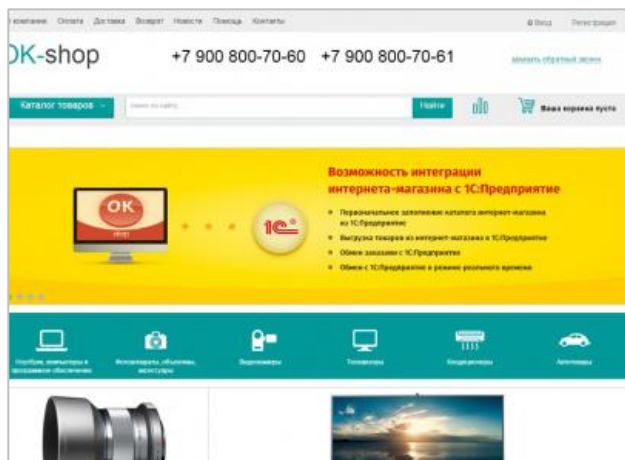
компании Оплата Доставка Возврат Новости Помощь Контакты

Вход Регистрация

OK-shop

+7 900 800-70-60 +7 900 800-70-61

заказать обратный звонок

Каталог товаров

Найти

Ваша корзина пуста

Возможность интеграции интернета-магазина с 1С:Предприятие

Первоначальное заполнение каталога интернет-магазина из 1С:Предприятие

Выгрузка товаров из интернет-магазина в 1С:Предприятие

Обмен заказами с 1С:Предприятие

Обмен с 1С:Предприятие в режиме реального времени

OK

1С

Ноутбуки, компьютеры и программное обеспечение

Фотоаппараты, объективы, аксессуары

Видеокамеры

Телевизоры

Кондиционеры

Автотовары